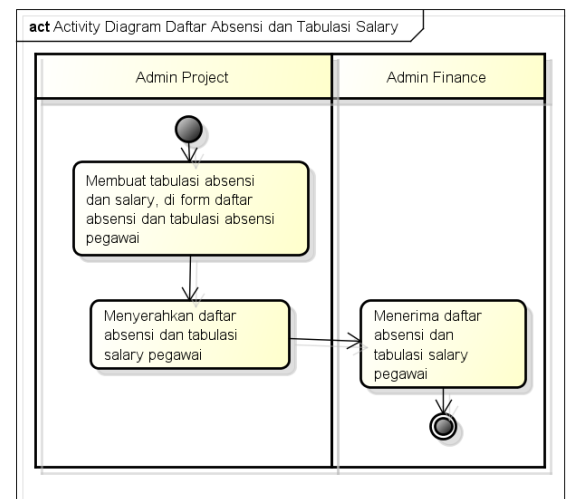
act Activity Diagram Daftar Absensi dan Tabulasi Salary

Admin Project

Admin Finance

Membuat tabulasi absensi dan salary, di form daftar absensi dan tabulasi absensi pegawai

Menyerahkan daftar absensi dan tabulasi salary pegawai

Menerima daftar absensi dan tabulasi salary pegawai